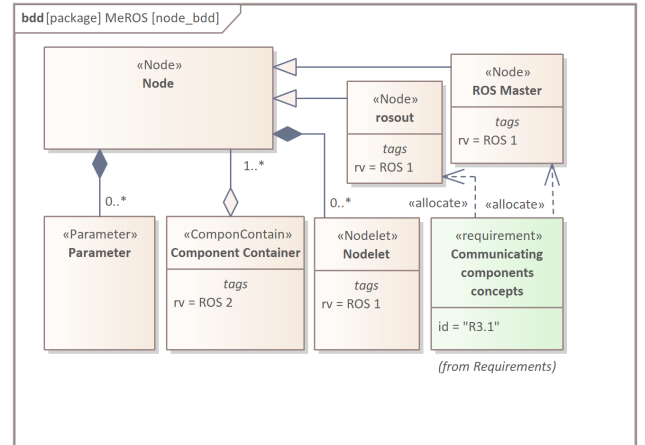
bdd [package] MeROS [node_bdd]

«Node»
Node

«Node»
rosout
tags
rv = ROS 1

«Node»
ROS Master
tags
rv = ROS 1

0..*

1..*

0..*

«allocate»

«allocate»

«Parameter»
Parameter

«ComponContain»
Component Container
tags
rv = ROS 2

«Nodelet»
Nodelet
tags
rv = ROS 1

«requirement»
Communicating components concepts
id = "R3.1"

(from Requirements)